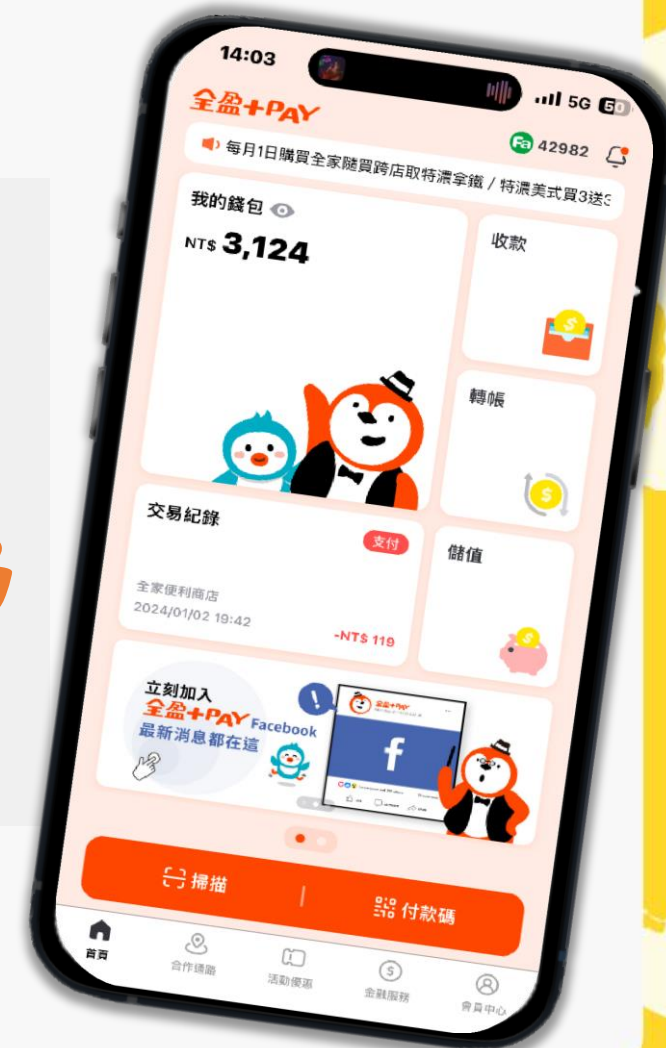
14:03

5G 50

全盈+PAY

42982

每月1日購買全家隨買跨店取特濃拿鐵 / 特濃美式買3送3

我的錢包

NT$ 3,124

收款

轉帳

交易紀錄

支付

全家便利商店

2024/01/02 19:42

-NT$ 119

儲值

立刻加入

全盈+PAY Facebook

最新消息都在這

全盈+PAY

f

掃描

付款碼

首頁

合作通路

活動優惠

金融服務

會員中心